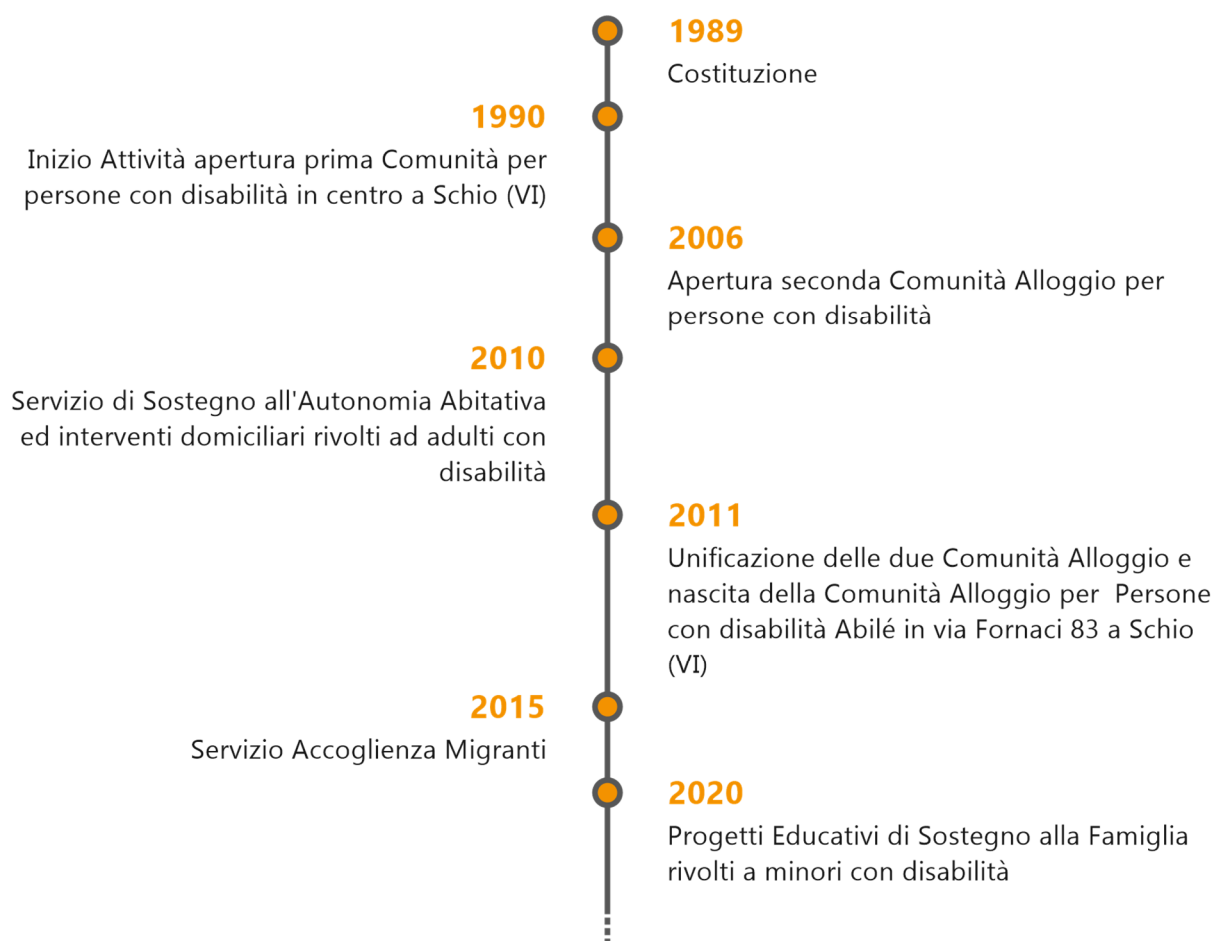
1989
Costituzione

1990
Inizio Attività apertura prima Comunità per persone con disabilità in centro a Schio (VI)

2006
Apertura seconda Comunità Alloggio per persone con disabilità

2010
Servizio di Sostegno all'Autonomia Abitativa ed interventi domiciliari rivolti ad adulti con disabilità

2011
Unificazione delle due Comunità Alloggio e nascita della Comunità Alloggio per Persone con disabilità Abilé in via Fornaci 83 a Schio (VI)

2015
Servizio Accoglienza Migranti

2020
Progetti Educativi di Sostegno alla Famiglia rivolti a minori con disabilità